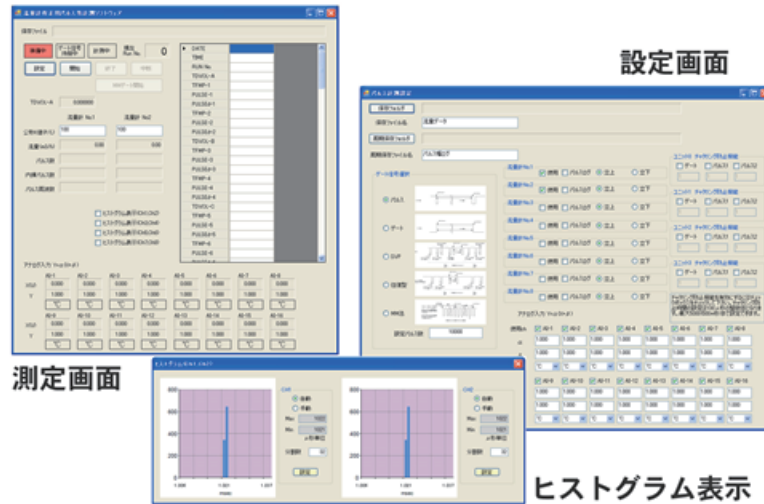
設定画面

測定画面

ヒストグラム表示

保存ファイル

停止中

0

設定

開始

DATE
TIME
RUN No.
TDVCL-A
TPMP-1
PULSE-1
PULSE-1
TPMP-2
PULSE-2
PULSE-2
TDVCL-B
TPMP-3
PULSE-3
PULSE-3
TPMP-4
PULSE-4
PULSE-4
TDVCL-C
TPMP-5
PULSE-5
PULSE-5
TPMP-6
PULSE-6

流量計 No.1

流量計 No.2

100

100

0.00

0.00

保存フォルダ

保存ファイル名

流量データ

ファイル名

データ信号選択

パルス

ゲート

設定パルス数

10000

流量計No.1

使用

流量計No.2

流量計No.3

流量計No.4

流量計No.5

流量計No.6

流量計No.7

流量計No.8

AI-1

AI-2

AI-3

AI-4

AI-5

AI-6

AI-7

AI-8

AI-9

AI-10

AI-11

AI-12

AI-13

AI-14

AI-15

AI-16

1.000

CH1

CH2

自動

手動

設定